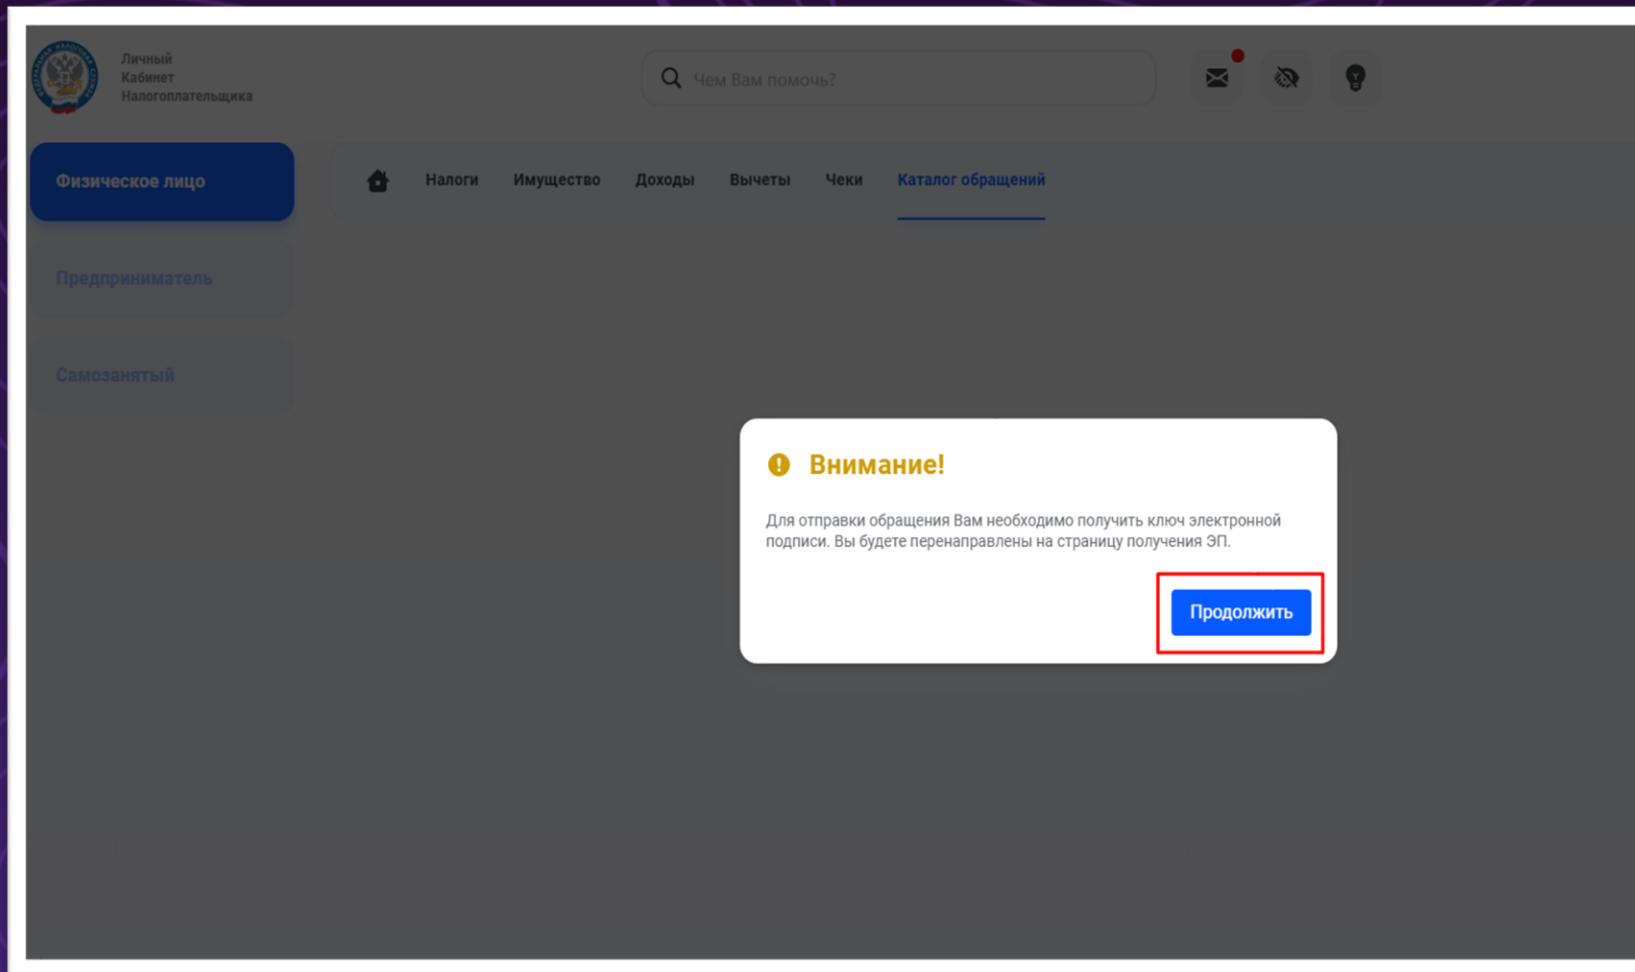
Личный
Кабинет
Налогоплательщика

Чем Вам помочь?

Физическое лицо

Предприниматель

Самозанятый

Налоги Имущество Доходы Вычеты Чеки Каталог обращений

Внимание!

Для отправки обращения Вам необходимо получить ключ электронной подписи. Вы будете перенаправлены на страницу получения ЭП.

Продолжить